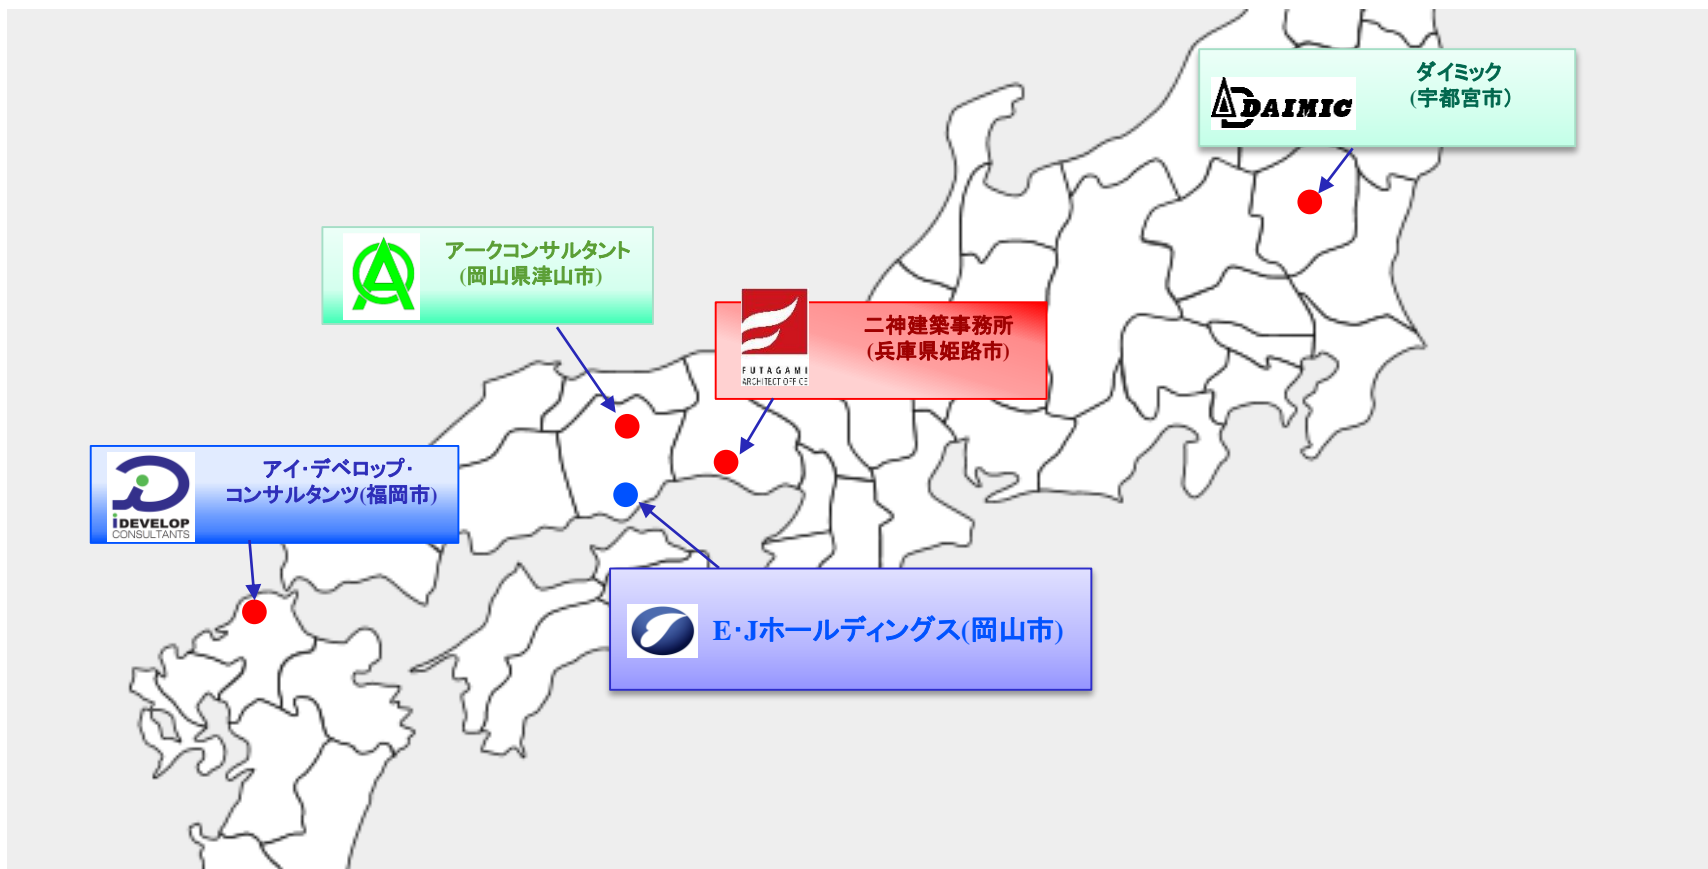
DAIMIC
ダイミック
(宇都宮市)

アークコンサルタント
(岡山県津山市)

FUTAGAMI
ARCHITECT OFFICE
二神建築事務所
(兵庫県姫路市)

iDEVELOP
CONSULTANTS
アイ・デベロップ・
コンサルタンツ(福岡市)

E・Jホールディングス(岡山市)